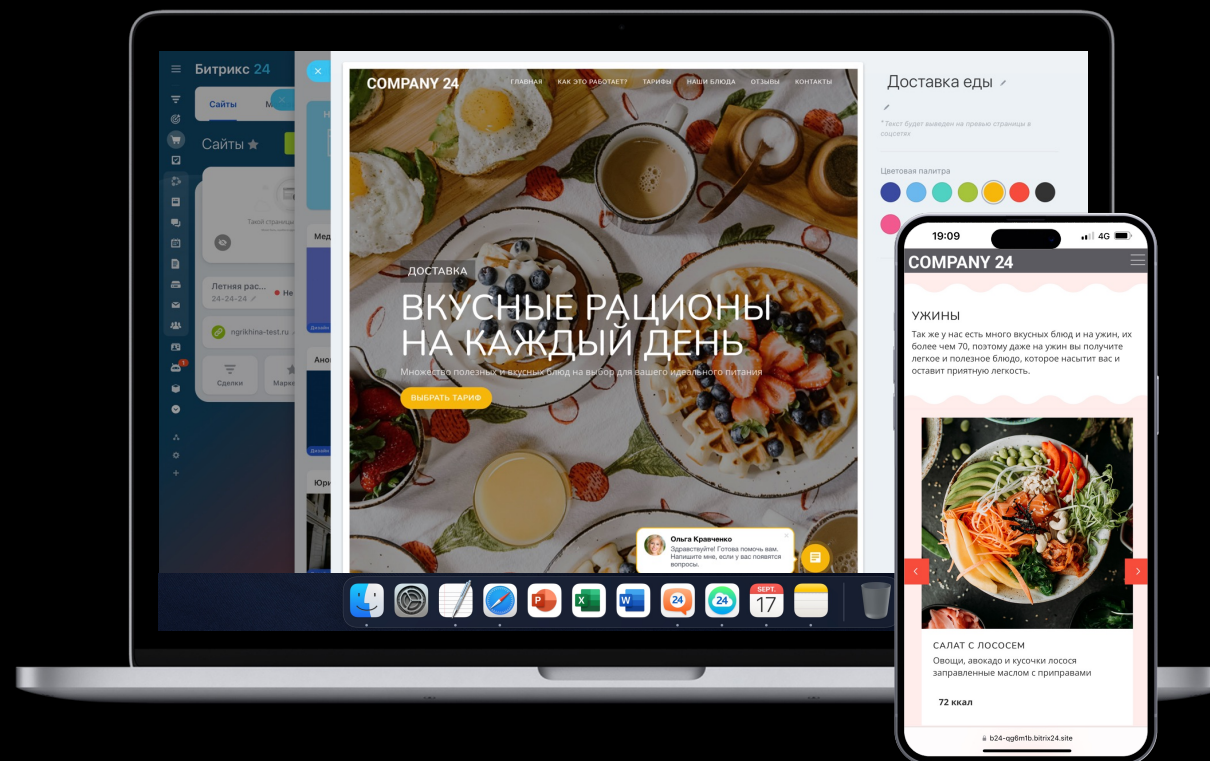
Битрикс 24

Сайты

Сайты

Твой страница

Летняя рас...
24-24-24

Не

ngrikhina-test.ru

Сделки

Марке

Мед

Ано

Юри

COMPANY 24

ГЛАВНАЯ КАК ЭТО РАБОТАЕТ? ТАРИФЫ НАШИ БЛЮДА ОТЗЫВЫ КОНТАКТЫ

ДОСТАВКА

ВКУСНЫЕ РАЦИОНЫ НА КАЖДЫЙ ДЕНЬ

Множество полезных и вкусных блюд на выбор для вашего идеального питания

ВЫБРАТЬ ТАРИФ

Ольга Кравченко
Здравствуйте! Готова помочь вам. Напишите мне, если у вас появятся вопросы.

Доставка еды

*Текст будет выведен на превью страницы в соцсетях

Цветовая палитра

SEPT.
17

19:09
4G

COMPANY 24

УЖИНЫ

Так же у нас есть много вкусных блюд и на ужин, их более чем 70, поэтому даже на ужин вы получите легкое и полезное блюдо, которое насытит вас и оставит приятную легкость.

САЛАТ С ЛОСОСЕМ
Овощи, авокадо и кусочки лосося заправленные маслом с приправами

72 ккал

b24-qg6m1b.bitrix24.site